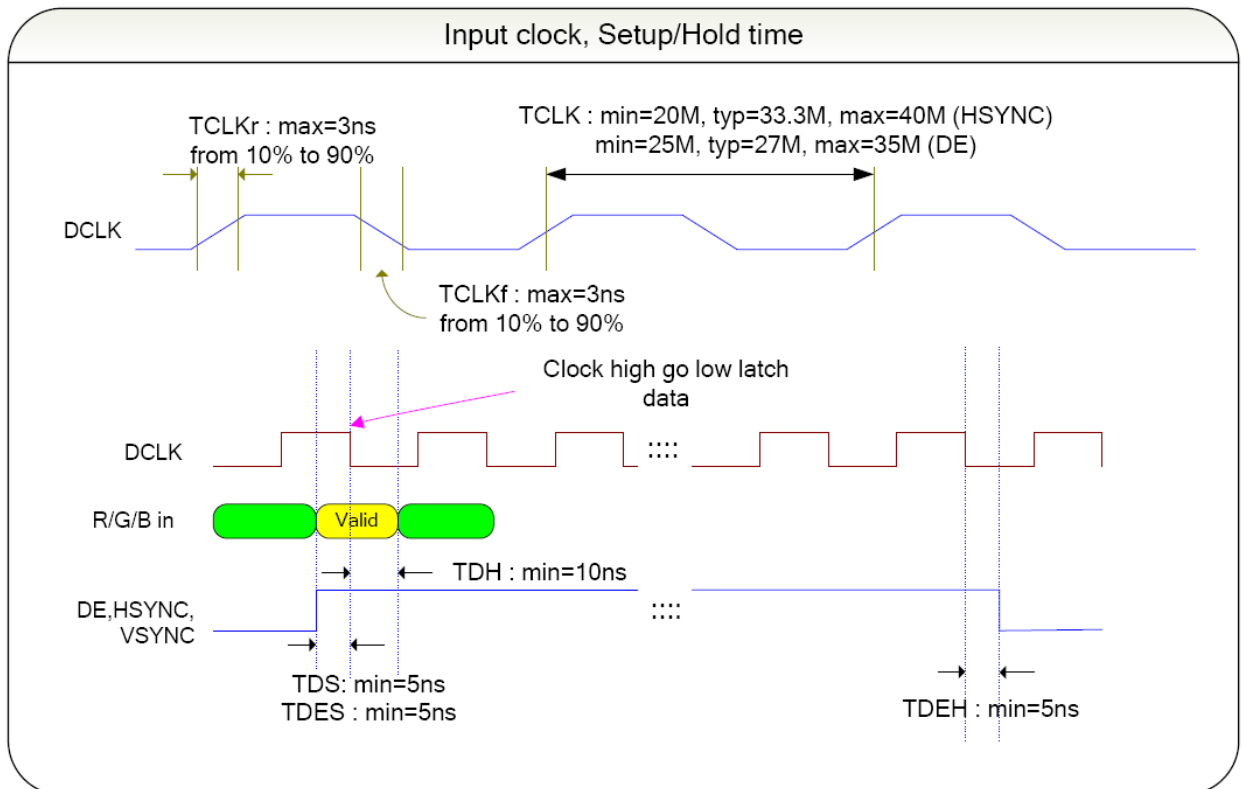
Input clock, Setup/Hold time

TCLKr : max=3ns
from 10% to 90%

TCLK : min=20M, typ=33.3M, max=40M (HSYNC)
min=25M, typ=27M, max=35M (DE)

DCLK

TCLKf : max=3ns
from 10% to 90%

Clock high go low latch data

DCLK

::::

R/G/B in

Valid

TDH : min=10ns

DE,HSYNC,
VSYNC

::::

TDS: min=5ns
TDES : min=5ns

TDEH : min=5ns